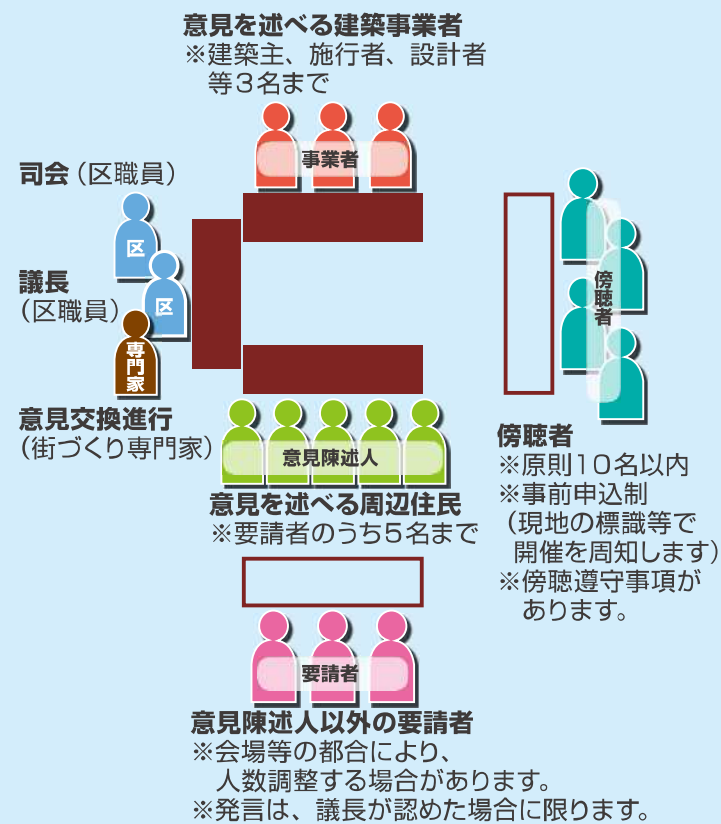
意見を述べる建築事業者
※建築主、施行者、設計者等３名まで

事業者

司会（区職員）

区

議長
（区職員）

区

専門家

意見交換進行
（街づくり専門家）

傍聴者

意見陳述人

意見を述べる周辺住民
※要請者のうち５名まで

傍聴者
※原則１０名以内
※事前申込制
（現地の標識等で開催を周知します）
※傍聴遵守事項があります。

要請者

意見陳述人以外の要請者
※会場等の都合により、人数調整する場合があります。
※発言は、議長が認めた場合に限ります。